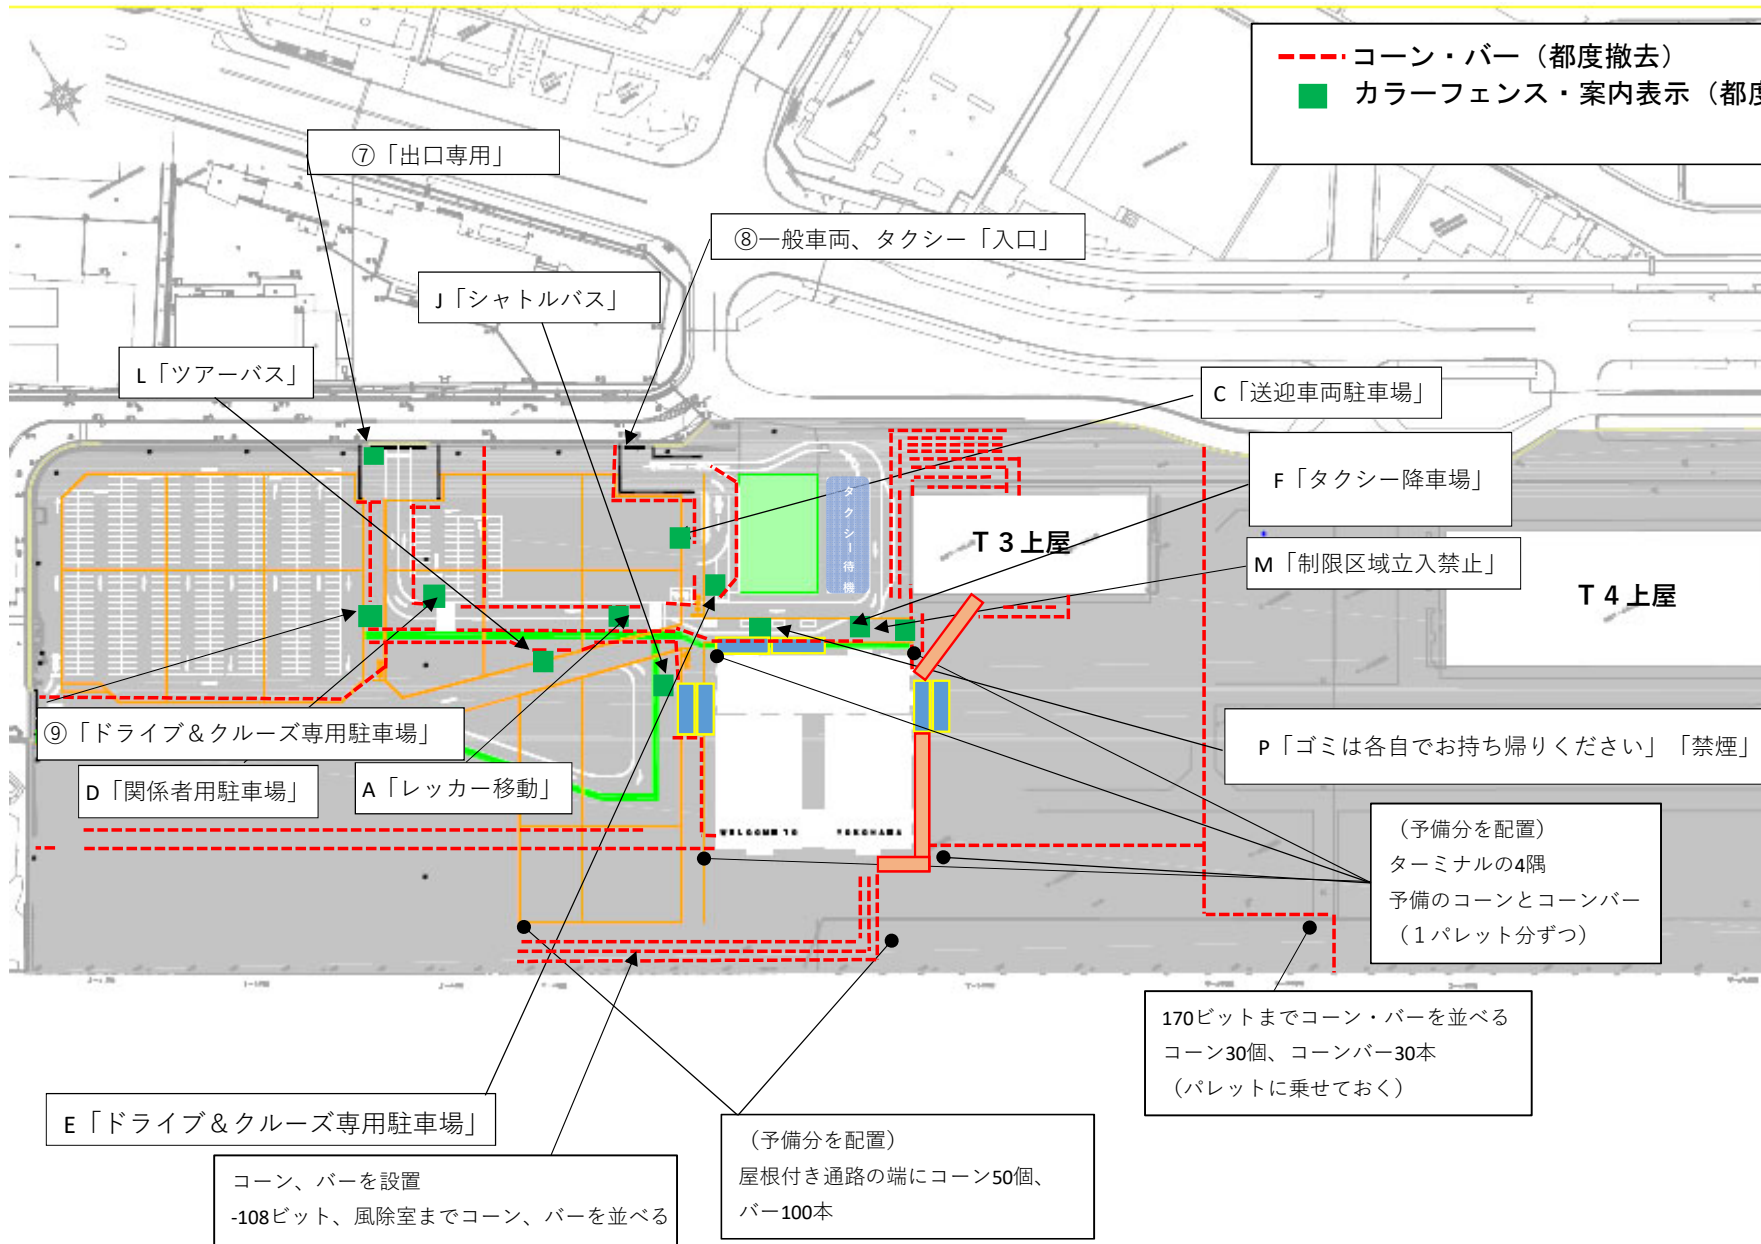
コーン・バー（都度撤去）
カラーフェンス・案内表示（都度

⑦「出口専用」

⑧一般車両、タクシー「入口」

J「シャトルバス」

L「ツアーバス」

C「送迎車両駐車場」

F「タクシー降車場」

タクシー待機

T３上屋

M「制限区域立入禁止」

T４上屋

P「ゴミは各自でお持ち帰りください」「禁煙」

⑨「ドライブ＆クルーズ専用駐車場」

D「関係者用駐車場」

A「レッカー移動」

WELCOME TO YOKOHAMA

（予備分を配置）
ターミナルの4隅
予備のコーンとコーンバー
（１パレット分ずつ）

170ビットまでコーン・バーを並べる
コーン30個、コーンバー30本
（パレットに乗せておく）

E「ドライブ＆クルーズ専用駐車場」

コーン、バーを設置
-108ビット、風除室までコーン、バーを並べる

（予備分を配置）
屋根付き通路の端にコーン50個、
バー100本